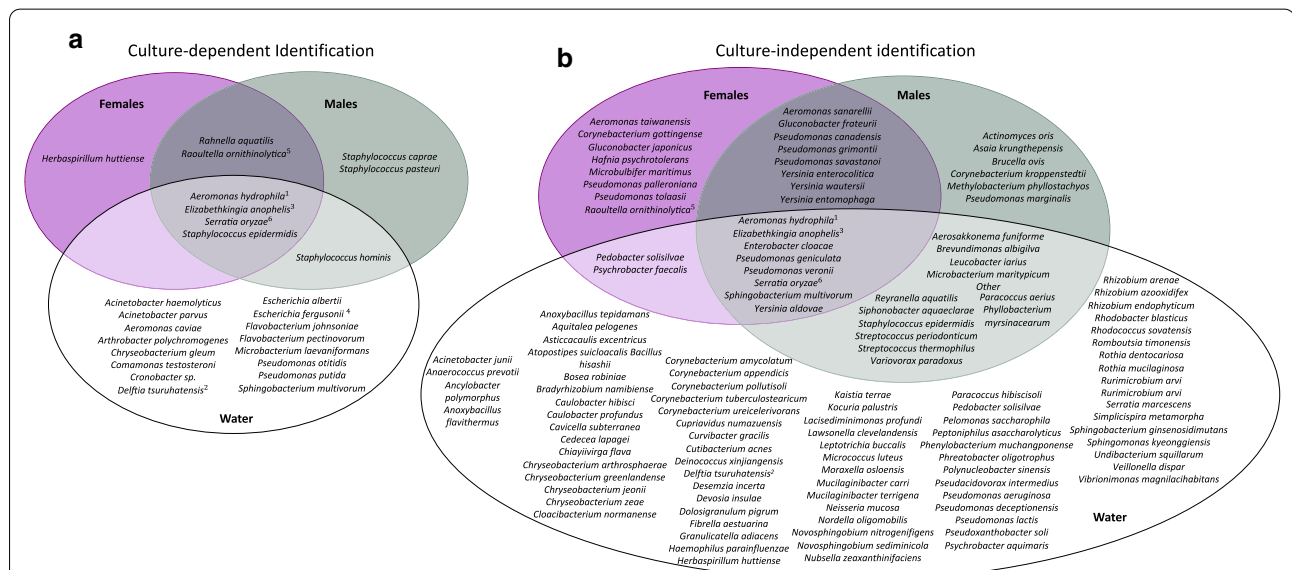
a

Culture-dependent Identification

Females

Males

Herbaspirillum huttiense

Rahnella aquatilis
Raoultella ornithinolytica$^5$

Staphylococcus caprae
Staphylococcus pasteuri

Aeromonas hydrophila$^1$
Elizabethkingia anophelis$^3$
Serratia oryzae$^6$
Staphylococcus epidermidis

Staphylococcus hominis

Acinetobacter haemolyticus
Acinetobacter parvus
Aeromonas caviae
Arthrobacter polychromogenes
Chryseobacterium gleum
Comamonas testosteroni
Cronobacter sp.
Delftia tsuruhatensis$^2$

Escherichia albertii
Escherichia fergusonii $^4$
Flavobacterium johnsoniae
Flavobacterium pectinovorum
Microbacterium laevaniformans
Pseudomonas otitidis
Pseudomonas putida
Sphingobacterium multivorum

Water

b

Culture-independent identification

Females

Males

Aeromonas taiwanensis
Corynebacterium gottingense
Gluconobacter japonicus
Hafnia psychrotolerans
Microbulbifer maritimus
Pseudomonas palleroniana
Pseudomonas tolaasii
Raoultella ornithinolytica$^5$

Aeromonas sanarellii
Gluconobacter frateurii
Pseudomonas canadensis
Pseudomonas grimontii
Pseudomonas savastanoi
Yersinia enterocolitica
Yersinia wautersii
Yersinia entomophaga

Actinomyces oris
Asaia krungthepensis
Brucella ovis
Corynebacterium kroppenstedtii
Methylobacterium phyllostachyos
Pseudomonas marginalis

Aeromonas hydrophila$^1$
Elizabethkingia anophelis$^3$
Enterobacter cloacae
Pseudomonas geniculata
Pseudomonas veronii
Serratia oryzae$^6$
Sphingobacterium multivorum
Yersinia aldovae

Pedobacter solisilvae
Psychrobacter faecalis

Aerosakkonema funiforme
Brevundimonas albigilva
Leucobacter iarius
Microbacterium maritypicum
Other

Reyranella aquatilis
Siphonobacter aquaeclarae
Staphylococcus epidermidis
Streptococcus periodonticum
Streptococcus thermophilus
Variovorax paradoxus

Paracoccus aerius
Phyllobacterium myrsinacearum

Acinetobacter junii
Anaerococcus prevotii
Ancylobacter polymorphus
Anoxybacillus flavithermus

Anoxybacillus tepidamans
Aquitalea pelogenes
Asticcacaulis excentricus
Atopostipes suicloacalis Bacillus hisashii
Bosea robiniae
Bradyrhizobium namibiense
Caulobacter hibisci
Caulobacter profundus
Cavicella subterranea
Cedecea lapagei
Chiayiivirga flava
Chryseobacterium arthrosphaerae
Chryseobacterium greenlandense
Chryseobacterium jeonii
Chryseobacterium zeae
Cloacibacterium normanense

Corynebacterium amycolatum
Corynebacterium appendicis
Corynebacterium pollutisoli
Corynebacterium tuberculostearicum
Corynebacterium ureicelerivorans
Cupriavidus numazuensis
Curvibacter gracilis
Cutibacterium acnes
Deinococcus xinjiangensis
Delftia tsuruhatensis$^2$
Desemzia incerta
Devosia insulae
Dolosigranulum pigrum
Fibrella aestuarina
Granulicatella adiacens
Haemophilus parainfluenzae
Herbaspirillum huttiense

Kaistia terrae
Kocuria palustris
Lacisediminimonas profundi
Lawsonella clevelandensis
Leptotrichia buccalis
Micrococcus luteus
Moraxella osloensis
Mucilaginibacter carri
Mucilaginibacter terrigena
Neisseria mucosa
Nordella oligomobilis
Novosphingobium nitrogenifigens
Novosphingobium sediminicola
Nubsella zeaxanthinifaciens

Paracoccus hibiscisoli
Pedobacter solisilvae
Pelomonas saccharophila
Peptoniphilus asaccharolyticus
Phenylobacterium muchangponense
Phreatobacter oligotrophus
Polynucleobacter sinensis
Pseudacidovorax intermedius
Pseudomonas aeruginosa
Pseudomonas deceptionensis
Pseudomonas lactis
Pseudoxanthobacter soli
Psychrobacter aquimaris

Rhizobium arenae
Rhizobium azooxidifex
Rhizobium endophyticum
Rhodobacter blasticus
Rhodococcus sovatensis
Romboutsia timonensis
Rothia dentocariosa
Rothia mucilaginosa
Rurimicrobium arvi
Rurimicrobium arvi
Serratia marcescens
Simplicispira metamorpha
Sphingobacterium ginsenosidimutans
Sphingomonas kyeonggiensis
Undibacterium squillarum
Veillonella dispar
Vibrionimonas magnilacihabitans

Water